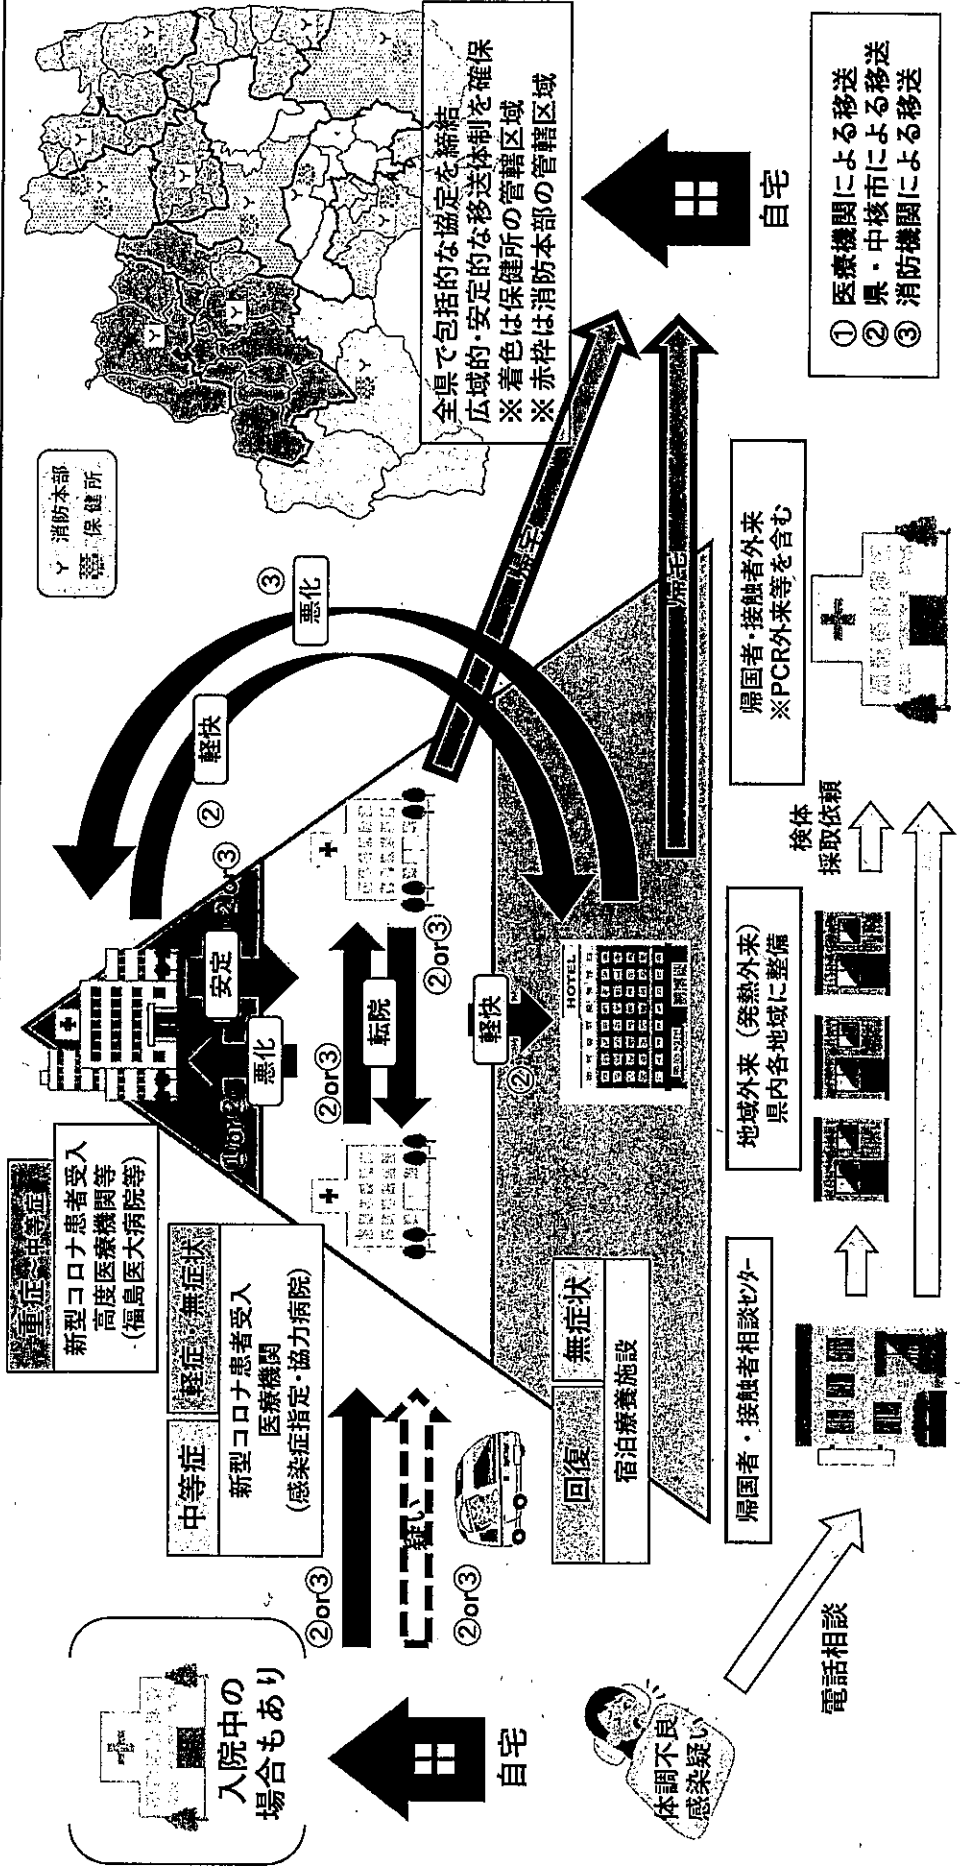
入院中の場合もあり

自宅

体調不良
感染疑い

電話相談

②or③

疑い

②or③

中等症

新型コロナ患者受入
医療機関
(感染症指定・協力病院)

軽症・無症状

重症・中等症

新型コロナ患者受入
高度医療機関等
(福島医大病院等)

回復

無症状

宿泊療養施設

帰国者・接触者相談センター

①or②

悪化

安定

②or③

②or③

転院

②or③

軽快

②

HOTEL

地域外来(発熱外来)
県内各地域に整備

検体
採取依頼

帰国者・接触者外来
※PCR外来等を含む

②

軽快

③

悪化

帰宅

帰宅

Y 消防本部
保健所

全県で包括的な協定を締結
広域的・安定的な移送体制を確保
※ 着色は保健所の管轄区域
※ 赤枠は消防本部の管轄区域

自宅

① 医療機関による移送
② 県・中核市による移送
③ 消防機関による移送